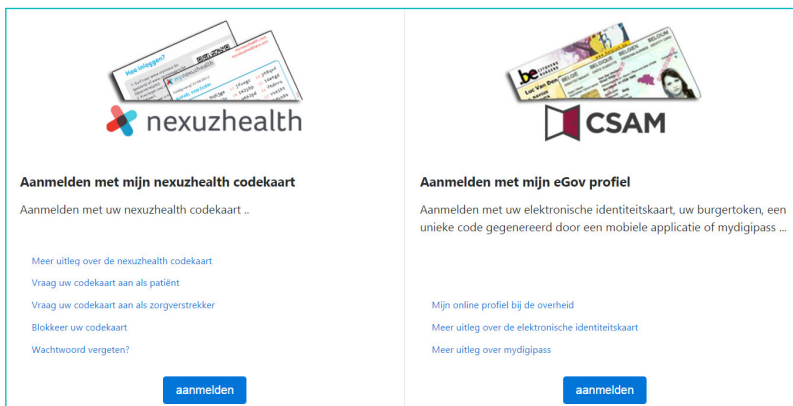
nexuzhealth

Aanmelden met mijn nexuzhealth codekaart

Aanmelden met uw nexuzhealth codekaart ..

Meer uitleg over de nexuzhealth codekaart

Vraag uw codekaart aan als patiënt

Vraag uw codekaart aan als zorgverstrekker

Blokkeer uw codekaart

Wachtwoord vergeten?

aanmelden

CSAM

Aanmelden met mijn eGov profiel

Aanmelden met uw elektronische identiteitskaart, uw burgertoken, een unieke code gegenereerd door een mobiele applicatie of mydigipass ...

Mijn online profiel bij de overheid

Meer uitleg over de elektronische identiteitskaart

Meer uitleg over mydigipass

aanmelden